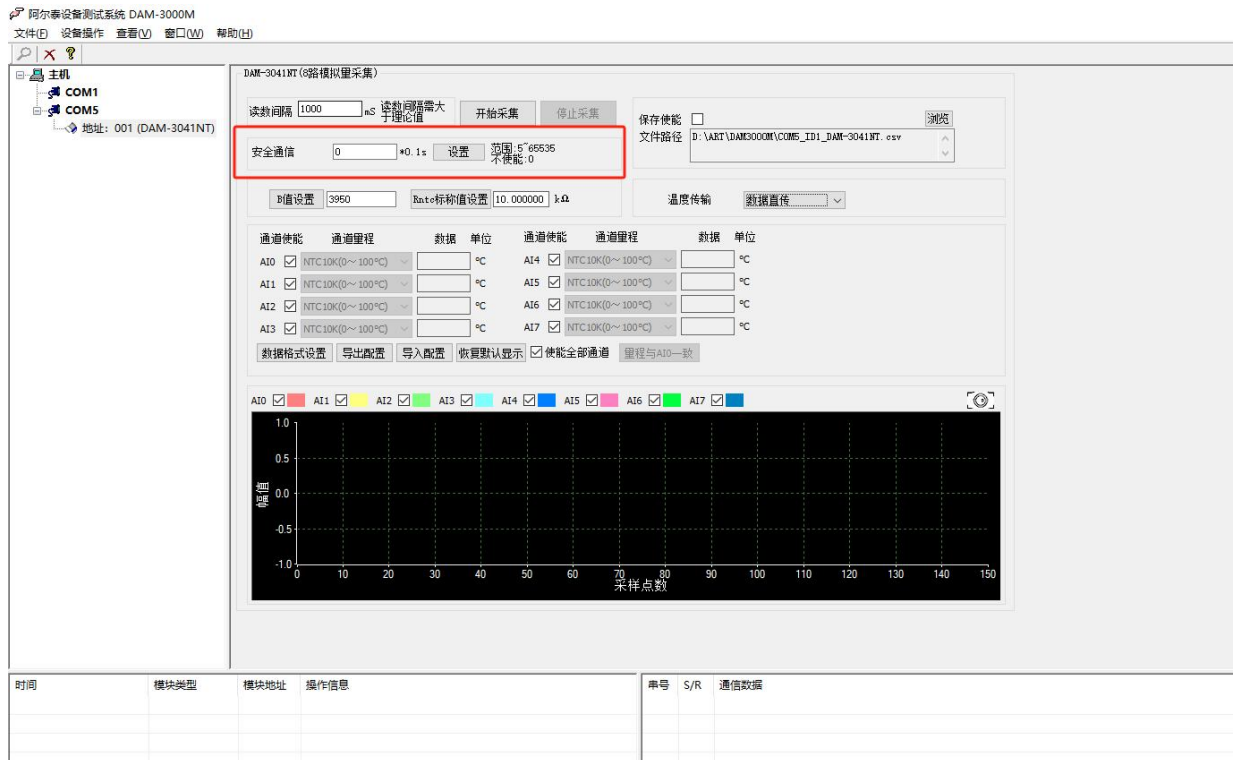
阿尔泰设备测试系统 DAM-3000M
文件(F) 设备操作 查看(V) 窗口(W) 帮助(H)

主机
COM1
COM5
地址: 001 (DAM-3041NT)

DAM-3041NT(8路模拟量采集)

读数间隔 1000 mS 读数间隔需大于理论值 开始采集 停止采集

保存使能
浏览
文件路径 D:\ART\DAM3000M\COM5_ID1_DAM-3041NT.csv

安全通信 0 *0.1s 设置 范围:5~65535 不使能:0

B值设置 3950 Rntc标称值设置 10.000000 kΩ

温度传输 数据直传

| 通道使能 | 通道量程 | 数据 | 单位 | 通道使能 | 通道量程 | 数据 | 单位 |
|---|---|---|---|---|---|---|---|
| AI0 | NTC10K(0~100°C) | | °C | AI4 | NTC10K(0~100°C) | | °C |
| AI1 | NTC10K(0~100°C) | | °C | AI5 | NTC10K(0~100°C) | | °C |
| AI2 | NTC10K(0~100°C) | | °C | AI6 | NTC10K(0~100°C) | | °C |
| AI3 | NTC10K(0~100°C) | | °C | AI7 | NTC10K(0~100°C) | | °C |

数据格式设置 导出配置 导入配置 恢复默认显示 使能全部通道 量程与AI0一致

AI0 AI1 AI2 AI3 AI4 AI5 AI6 AI7

1.0
0.5
幅值 0.0
-0.5
-1.0
0 10 20 30 40 50 60 70 80 90 100 110 120 130 140 150
采样点数

时间 模块类型 模块地址 操作信息
串号 S/R 通信数据